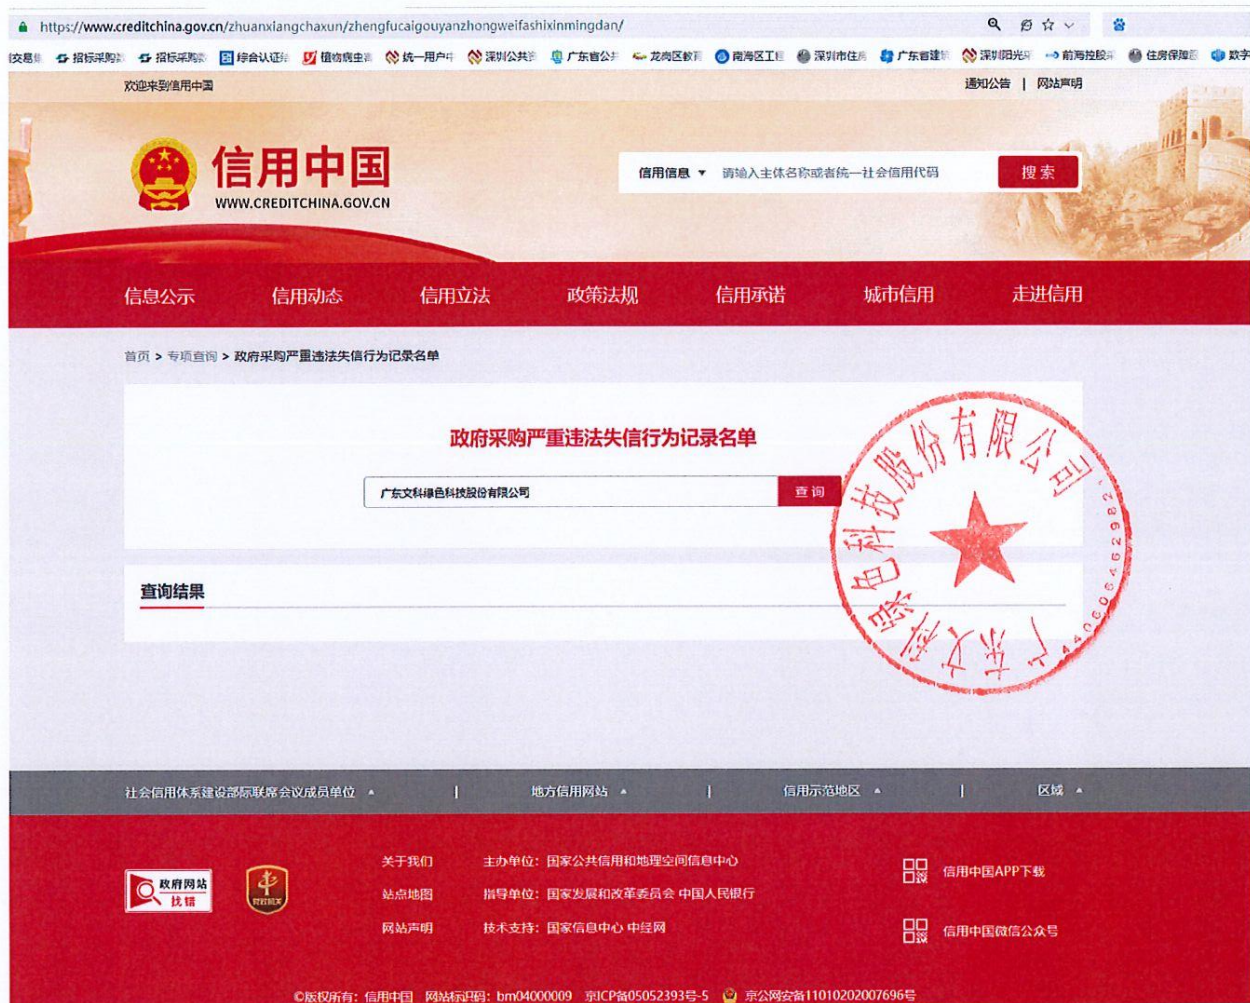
https://www.creditchina.gov.cn/zhuanxiangchaxun/zhengfucaigouyanzhongweifashixinmingdan/

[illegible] 招标采购 招标采购 综合认证 植物病虫 统一用户 深圳公共 广东省公 龙岗区教 南海区工 深圳市住 广东省建 深圳阳光 前海控股 住房保障 数字

欢迎来到信用中国

通知公告 | 网站声明

信用中国
WWW.CREDITCHINA.GOV.CN

信用信息 ▼ 请输入主体名称或者统一社会信用代码 搜索

信息公示 信用动态 信用立法 政策法规 信用承诺 城市信用 走进信用

首页 > 专项查询 > 政府采购严重违法失信行为记录名单

政府采购严重违法失信行为记录名单

广东文科绿色科技股份有限公司 查询

查询结果

广东文科绿色科技股份有限公司
4406064629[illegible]

社会信用体系建设部际联席会议成员单位 ▲ | 地方信用网站 ▲ | 信用示范地区 ▲ | 区域 ▲

政府网站 找错

关于我们 主办单位：国家公共信用和地理空间信息中心
站点地图 指导单位：国家发展和改革委员会 中国人民银行
网站声明 技术支持：国家信息中心 中经网

信用中国APP下载
信用中国微信公众号

©版权所有：信用中国 网站标识码：bm04000009 京ICP备05052393号-5 京公网安备11010202007696号